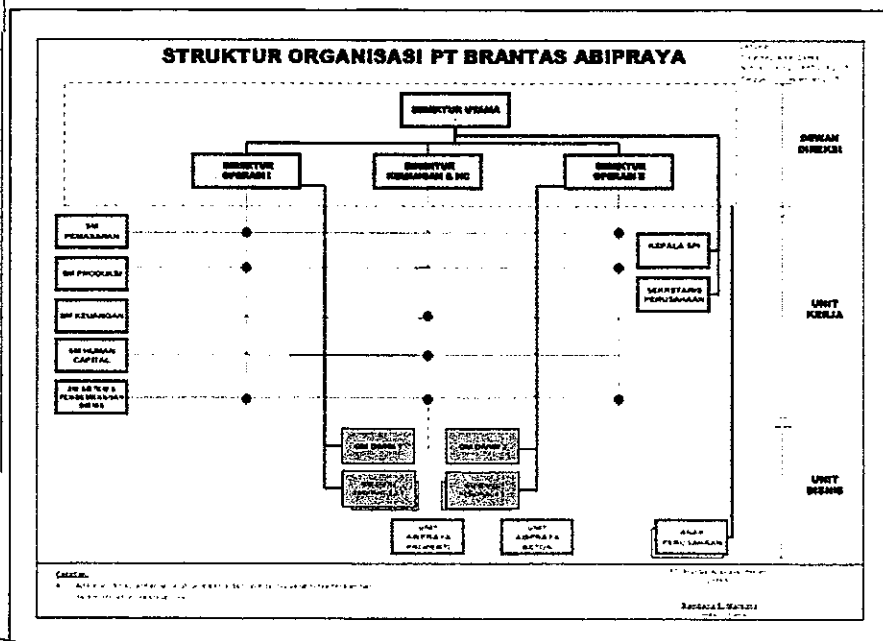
STRUKTUR ORGANISASI PT BRANTAS ABIPRAYA

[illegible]

DIREKTUR UTAMA

DIREKTUR OPERASI I

DIREKTUR KEUANGAN & HC

DIREKTUR OPERASI II

DEWAN DIREKSI

SM PEMASARAN

SM PRODUKSI

SM KEUANGAN

SM HUMAN CAPITAL

SM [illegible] & PENGEMBANGAN BISNIS

KEPALA SPI

SEKRETARIS PERUSAHAAN

UNIT KERJA

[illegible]

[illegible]

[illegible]

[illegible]

UNIT ABIPRAYA PROPERTI

UNIT ABIPRAYA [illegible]

ANAK PERUSAHAAN

UNIT BISNIS

Catatan:

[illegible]

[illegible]

Bambang E. Marsono